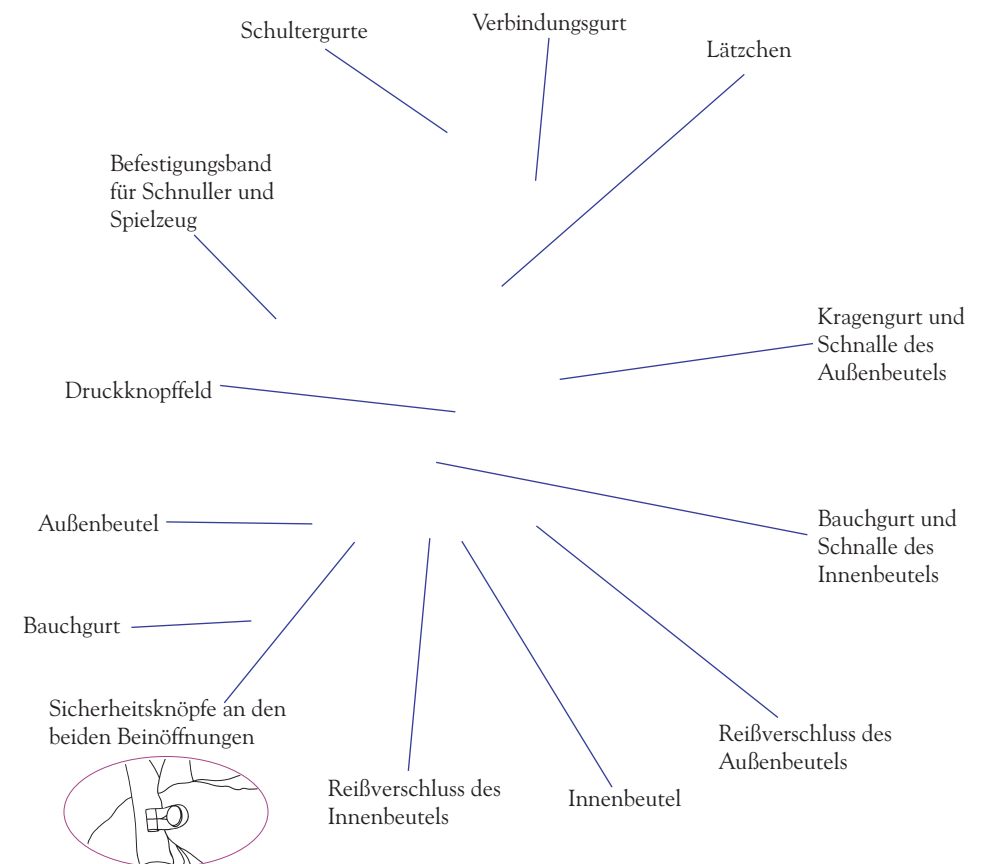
Schultergurte

Verbindungsgurt

Lätzchen

Befestigungsband für Schnuller und Spielzeug

Kragengurt und Schnalle des Außenbeutels

Druckknopffeld

Außenbeutel

Bauchgurt und Schnalle des Innenbeutels

Bauchgurt

Sicherheitsknöpfe an den beiden Beinöffnungen

Reißverschluss des Außenbeutels

Reißverschluss des Innenbeutels

Innenbeutel